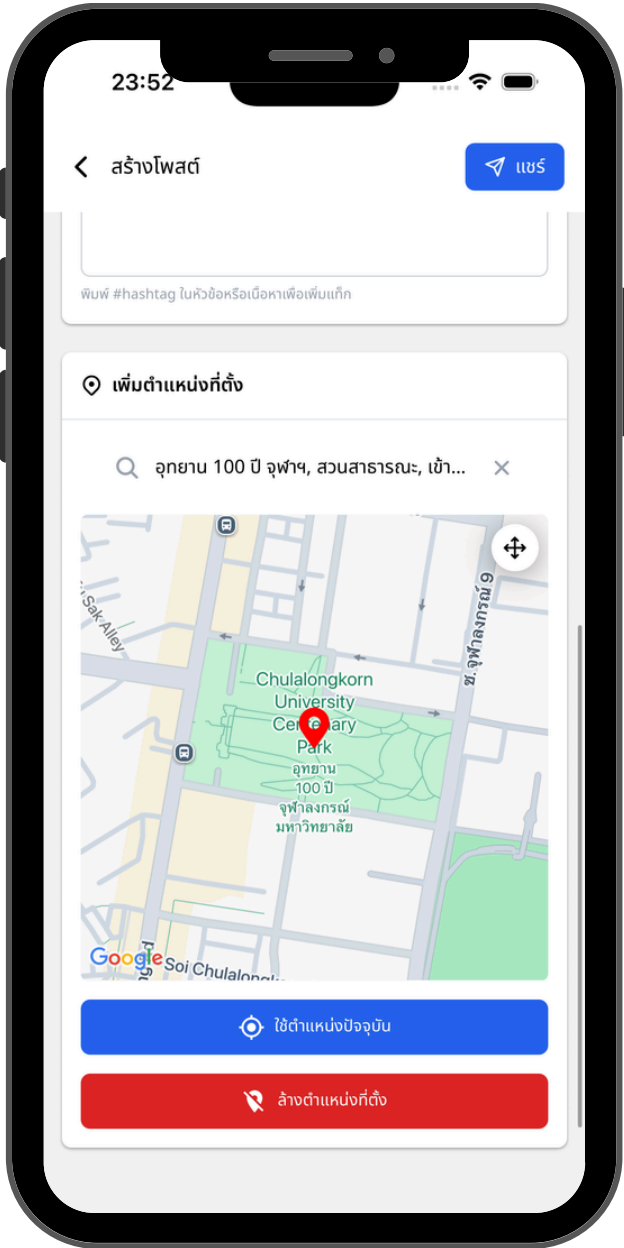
23:52

สร้างโพสต์

แชร์

พิมพ์ #hashtag ในหัวข้อหรือเนื้อหาเพื่อเพิ่มแท็ก

เพิ่มตำแหน่งที่ตั้ง

อุทยาน 100 ปี จุฬาฯ, สวนสาธารณะ, เข้า...

Sak Alley

ซ. จุฬาลงกรณ์ 9

Chulalongkorn University Centenary Park

อุทยาน 100 ปี จุฬาลงกรณ์มหาวิทยาลัย

Google

Soi Chulalongk

ใช้ตำแหน่งปัจจุบัน

ล้างตำแหน่งที่ตั้ง